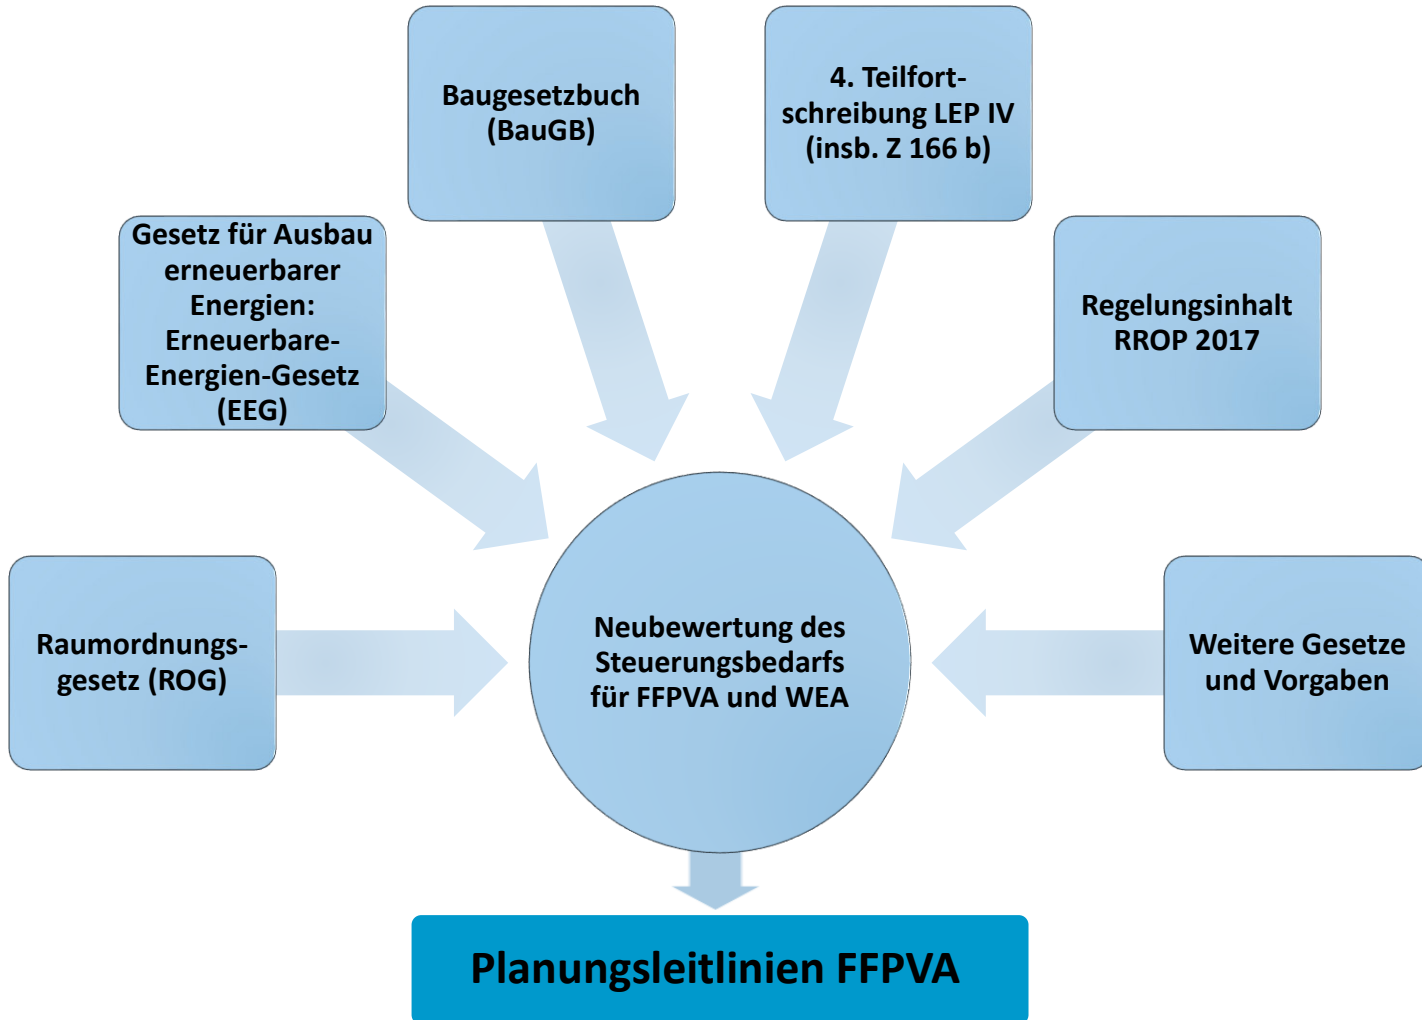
Baugesetzbuch (BauGB)

4. Teilfortschreibung LEP IV (insb. Z 166 b)

Gesetz für Ausbau erneuerbarer Energien: Erneuerbare-Energien-Gesetz (EEG)

Regelungsinhalt RROP 2017

Raumordnungsgesetz (ROG)

Neubewertung des Steuerungsbedarfs für FFPVA und WEA

Weitere Gesetze und Vorgaben

Planungsleitlinien FFPVA